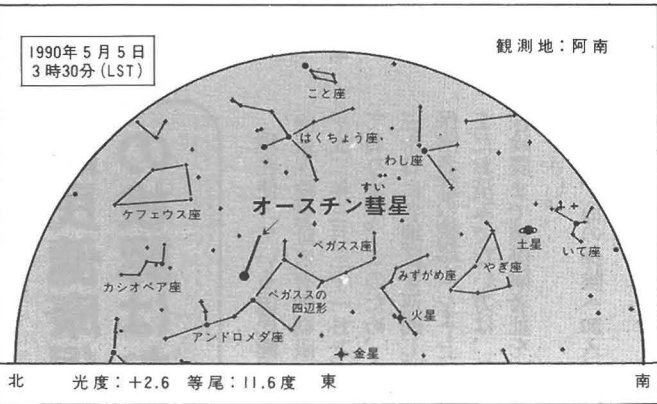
1990年５月５日
３時30分（LST）

観測地：阿南

こと座

はくちょう座

わし座

ケフェウス座

すい
オースチン彗星

ペガスス座

土星

いて座

カシオペア座

みずがめ座

やぎ座

ペガススの
四辺形

火星

アンドロメダ座

金星

北　光度：＋2.6　等尾：11.6度　東　南